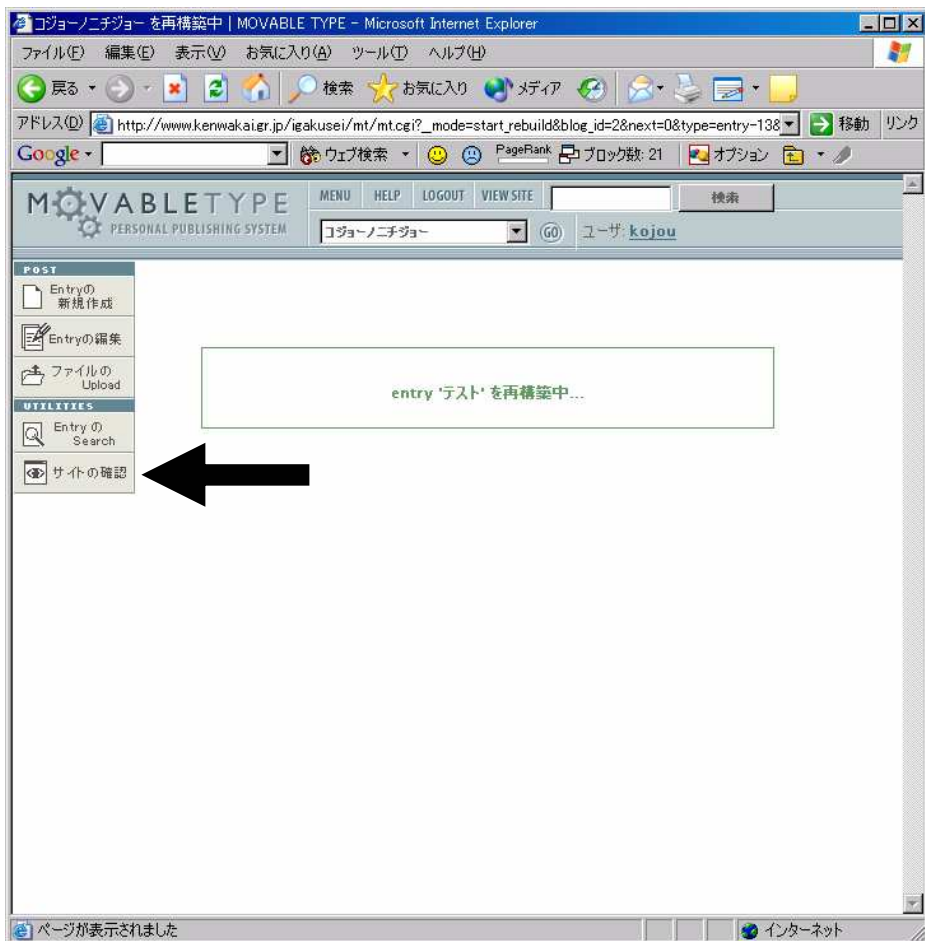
コジョーノニチジョー を再構築中 | MOVABLE TYPE - Microsoft Internet Explorer

ファイル(F) 編集(E) 表示(V) お気に入り(A) ツール(T) ヘルプ(H)

戻る 検索 お気に入り メディア

アドレス(D) http://www.kenwakai.gr.jp/igakusei/mt/mt.cgi?_mode=start_rebuild&blog_id=2&next=0&type=entry-138 移動 リンク

Google ウェブ検索 PageRank ブロック数: 21 オプション

MOVABLETYPE PERSONAL PUBLISHING SYSTEM

MENU HELP LOGOUT VIEW SITE 検索

コジョーノニチジョー GO ユーザ: kojou

POST

Entryの新規作成

Entryの編集

ファイルのUpload

UTILITIES

Entry の Search

サイトの確認

entry 'テスト' を再構築中...

ページが表示されました

インターネット